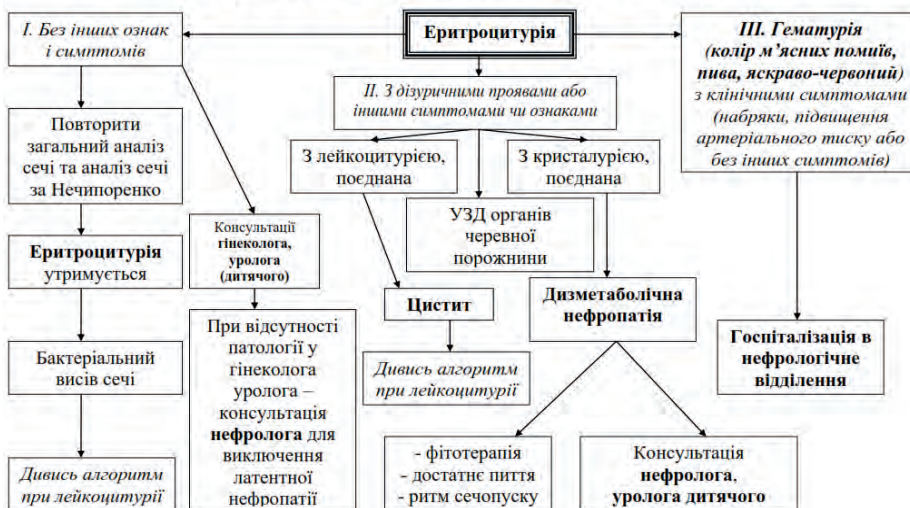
Еритроцитурія

I. Без інших ознак і симптомів

Повторити загальний аналіз сечі та аналіз сечі за Нечипоренко

Еритроцитурія утримується

Бактеріальний висів сечі

Дивись алгоритм при лейкоцитурії

Консультації гінеколога, уролога (дитячого)

При відсутності патології у гінеколога уролога – консультація нефролога для виключення латентної нефропатії

II. З дизуричними проявами або іншими симптомами чи ознаками

З лейкоцитурією, поєднана

УЗД органів черевної порожнини

З кристалурією, поєднана

Цистит

Дивись алгоритм при лейкоцитурії

Дизметаболічна нефропатія

- фітотерапія
- достатнє пиття
- ритм сечопуску

Консультація нефролога, уролога дитячого

III. Гематурія (колір м'ясних помиїв, пива, яскраво-червоний) з клінічними симптомами (набряки, підвищення артеріального тиску або без інших симптомів)

Госпіталізація в нефрологічне відділення